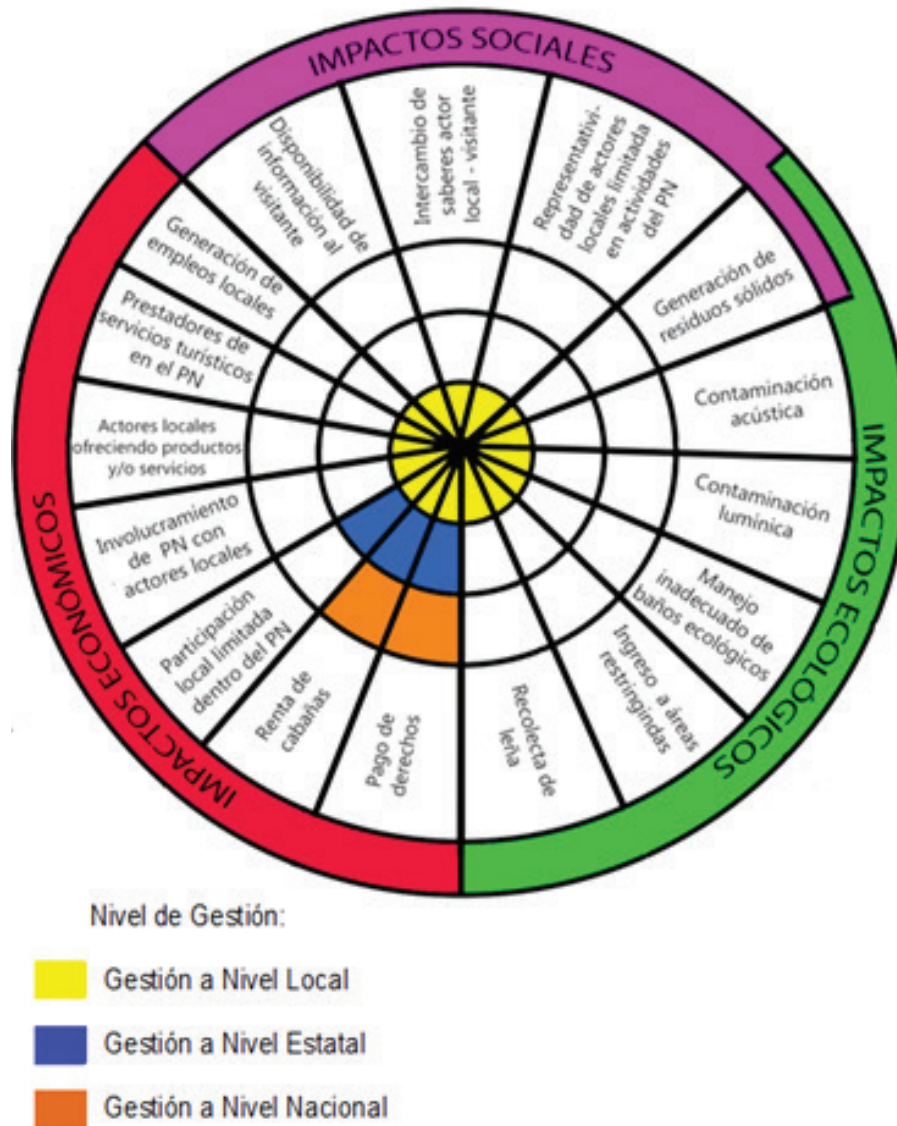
IMPACTOS SOCIALES

Disponibilidad de información al visitante

Intercambio de saberes actor local - visitante

Representatividad de actores locales limitada en actividades del PN

IMPACTOS ECOLÓGICOS

Generación de residuos sólidos

Contaminación acústica

Contaminación lumínica

Manejo inadecuado de baños ecológicos

Ingreso a áreas restringidas

Recolecta de leña

IMPACTOS ECONÓMICOS

Pago de derechos

Renta de cabañas

Participación local limitada dentro del PN

Involucramiento de PN con actores locales

Actores locales ofreciendo productos y/o servicios

Prestadores de servicios turísticos en el PN

Generación de empleos locales

Nivel de Gestión:

Gestión a Nivel Local

Gestión a Nivel Estatal

Gestión a Nivel Nacional